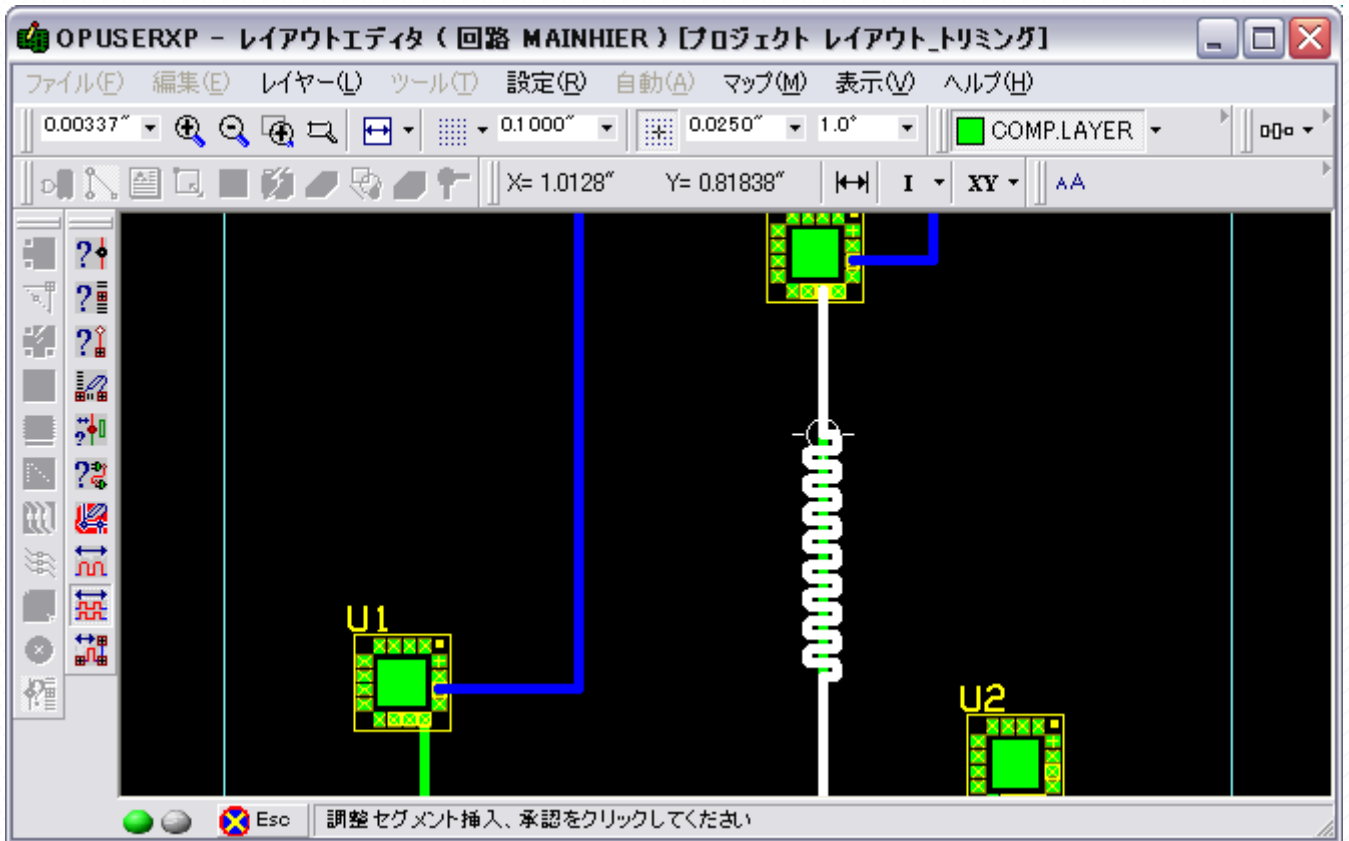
OPUSERXP - レイアウトエディタ ( 回路 MAINHIER ) [プロジェクト レイアウト_トリミング]

ファイル(F) 編集(E) レイヤー(L) ツール(T) 設定(R) 自動(A) マップ(M) 表示(V) ヘルプ(H)

0.00337″ 0.1000″ 0.0250″ 1.0° COMP.LAYER

X= 1.0128″ Y= 0.81838″ I XY AA

U1

U2

Esc 調整セグメント挿入、承認をクリックしてください